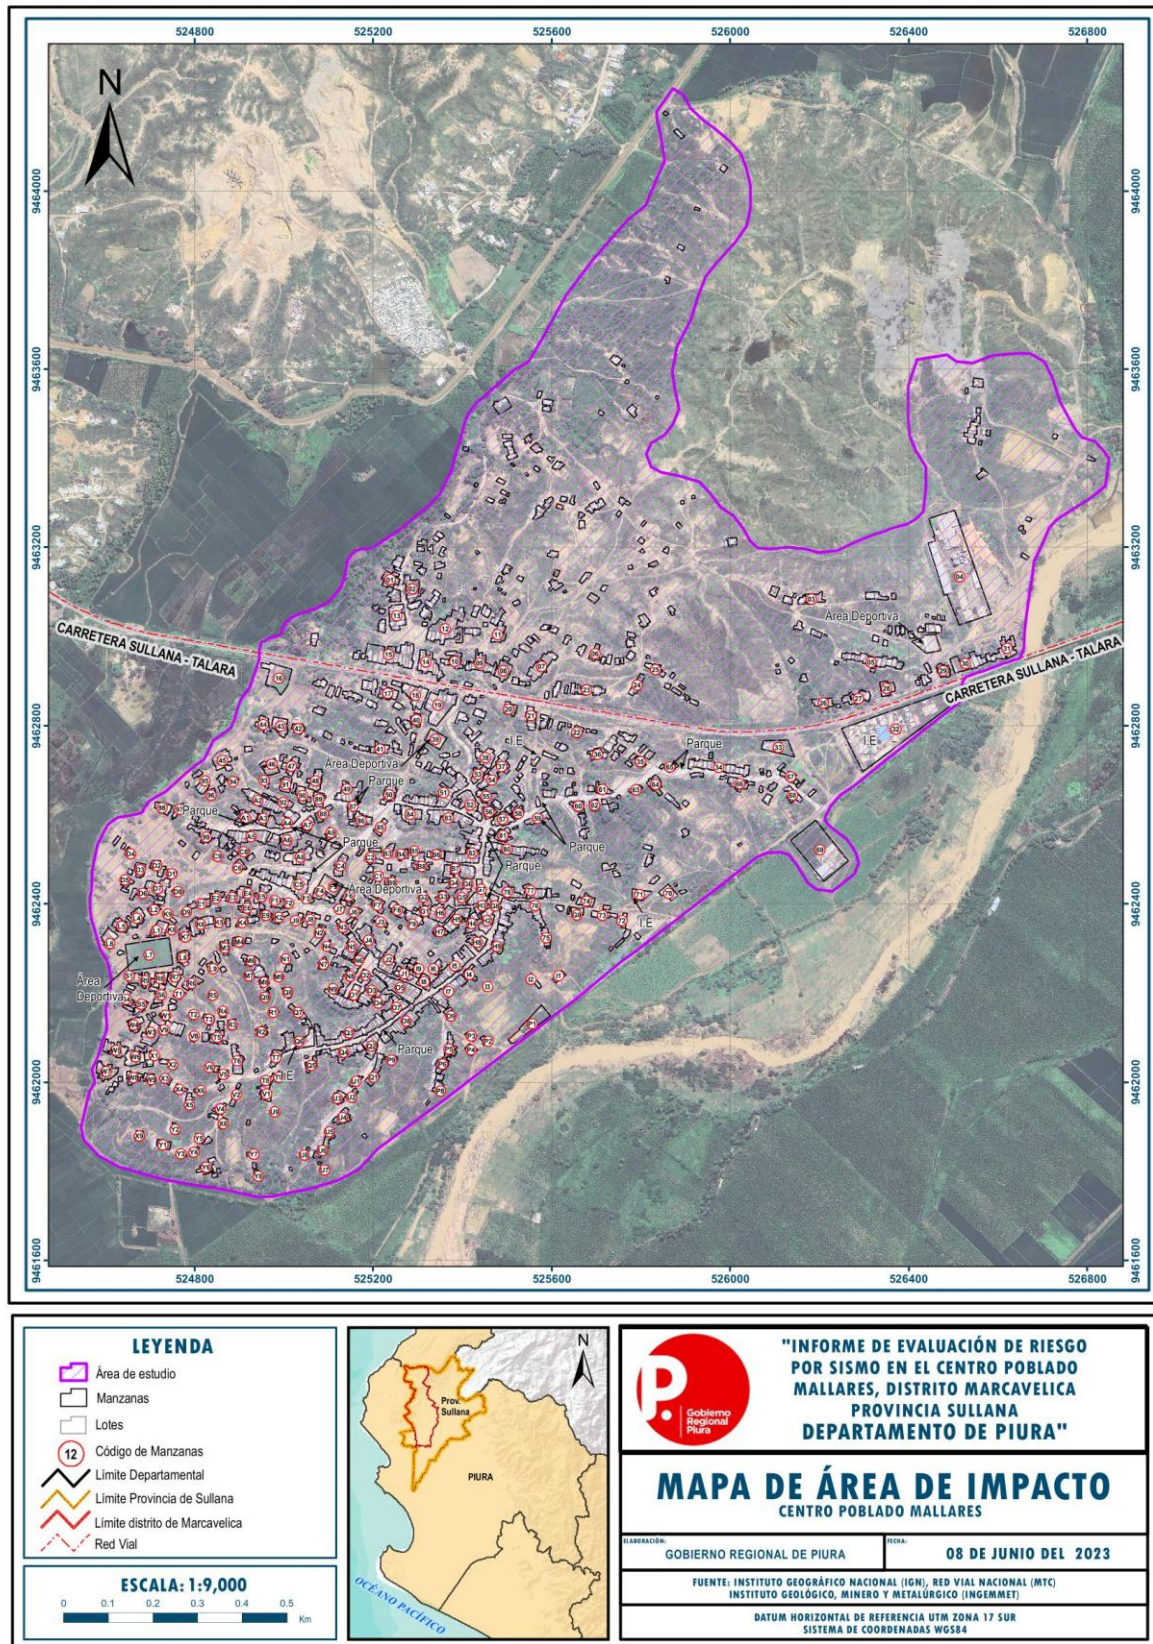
524800 525200 525600 526000 526400 526800

N

9464000
9463600
9463200
9462800
9462400
9462000
9461600

CARRETERA SULLANA - TALARA

CARRETERA SULLANA - TALARA

Área Deportiva
Parque
Área Deportiva
Parque
Parque
Parque
Parque
Parque
Área Deportiva
Área Deportiva
I.E.
I.E.
I.E.
I.E.
Parque

524800 525200 525600 526000 526400 526800

LEYENDA
Área de estudio
Manzanas
Lotes
12 Código de Manzanas
Límite Departamental
Límite Provincia de Sullana
Límite distrito de Marcavelica
Red Vial

ESCALA: 1:9,000
0 0.1 0.2 0.3 0.4 0.5 Km

N
Prov. Sullana
PIURA
OCÉANO PACÍFICO

Gobierno Regional Piura

"INFORME DE EVALUACIÓN DE RIESGO POR SISMO EN EL CENTRO POBLADO MALLARES, DISTRITO MARCAVELICA PROVINCIA SULLANA DEPARTAMENTO DE PIURA"

MAPA DE ÁREA DE IMPACTO
CENTRO POBLADO MALLARES

ELABORACIÓN:
GOBIERNO REGIONAL DE PIURA
FECHA:
08 DE JUNIO DEL 2023

FUENTE: INSTITUTO GEOGRÁFICO NACIONAL (IGN), RED VIAL NACIONAL (MTC)
INSTITUTO GEOLÓGICO, MINERO Y METALÚRGICO (INGEMMET)

DATUM HORIZONTAL DE REFERENCIA UTM ZONA 17 SUR
SISTEMA DE COORDENADAS WGS84